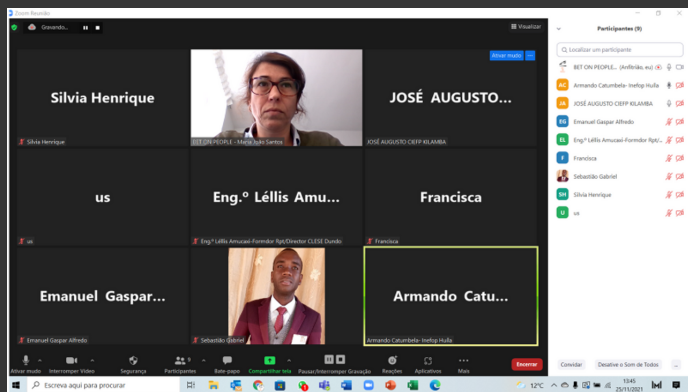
Zoom Reunião

Gravando...

Visualizar

Ativar mudo

Silvia Henrique

Silvia Henrique

BET ON PEOPLE - Maria João Santos

JOSÉ AUGUSTO...

JOSÉ AUGUSTO CIEFP KILAMBA

us

us

Eng.º Léllis Amu...

Eng.º Léllis Amucasi-Formdor flpt/Director CLESE Dundo

Francisca

Francisca

Emanuel Gaspar...

Emanuel Gaspar Alfredo

Sebastião Gabriel

Armando Catu...

Armando Catumbela- Inefop Huila

Participantes (9)

Localizar um participante

BET ON PEOPLE... (Anfitrião, eu)

Armando Catumbela- Inefop Huila

JOSÉ AUGUSTO CIEFP KILAMBA

Emanuel Gaspar Alfredo

Eng.º Léllis Amucasi-Formdor flpt/...

Francisca

Sebastião Gabriel

Silvia Henrique

us

Ativar mudo

Interromper Vídeo

Segurança

Participantes 9

Bate-papo

Compartilhar tela

Pausar/Interromper Gravação

Reações

Aplicativos

Mais

Encerrar

Convidar

Desative o Som de Todos

Escreva aqui para procurar

12°C

13:45
25/11/2021